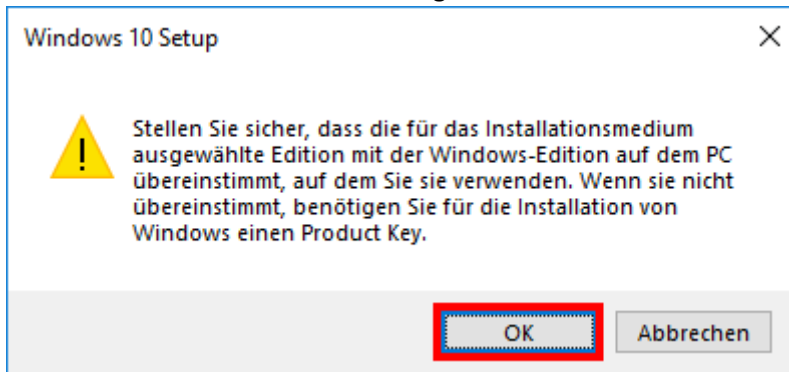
Windows 10 Setup

X

!

Stellen Sie sicher, dass die für das Installationsmedium ausgewählte Edition mit der Windows-Edition auf dem PC übereinstimmt, auf dem Sie sie verwenden. Wenn sie nicht übereinstimmt, benötigen Sie für die Installation von Windows einen Product Key.

OK

Abbrechen